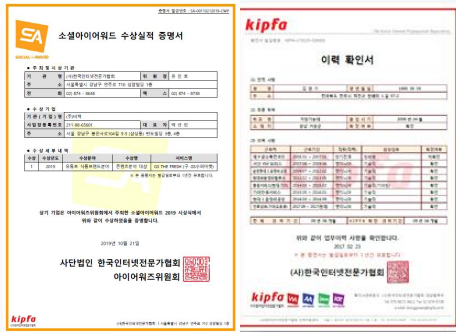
발급번호 : SA-2019-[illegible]

SA

SOCIAL AWARD

소셜아이어워드 수상실적 증명서

■ 주최기관 정보

기 관 명 | (사)한국인터넷전문가협회 | 대 표 자 | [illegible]

주 소 | 서울특별시 강남구 언주로 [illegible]

전 화 | 02-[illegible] | 팩 스 | 02-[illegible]

■ 수상기업

기관(기업)명 | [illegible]

사업자등록번호 | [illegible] | 대 표 자 | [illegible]

주 소 | 서울 강남구 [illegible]

■ 수상실적정보

| 연번 | 수상연도 | 수상분야 | 수상내역 | 서비스명 |
|---|---|---|---|---|
| 1 | 2019 | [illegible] | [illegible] 대상 | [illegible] |

상기 기업은 아이어워즈위원회에서 주최한 소셜아이어워드 2019 시상식에서 위와 같이 수상하였음을 증명합니다.

2019년 10월 21일

사단법인 한국인터넷전문가협회
아이어워즈위원회

kipfa

kipfa

Korea Internet Professionals Association

이력 확인서

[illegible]

위와 같이 업무이력 사항을 확인합니다.

2017. 02. 23

(사)한국인터넷전문가협회

kipfa